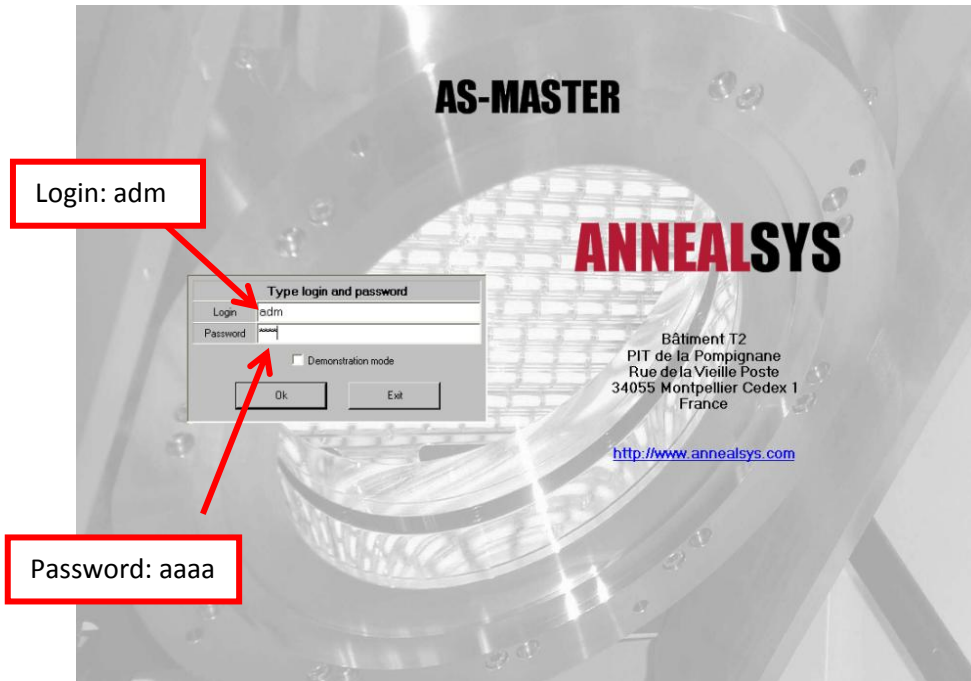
AS-MASTER

Login: adm

ANNEALSYS

Type login and password

Login adm

Password ****

Demonstration mode

Ok Exit

Bâtiment T2
PIT de la Pompignane
Rue de la Vieille Poste
34055 Montpellier Cedex 1
France

http://www.annealsys.com

Password: aaaa